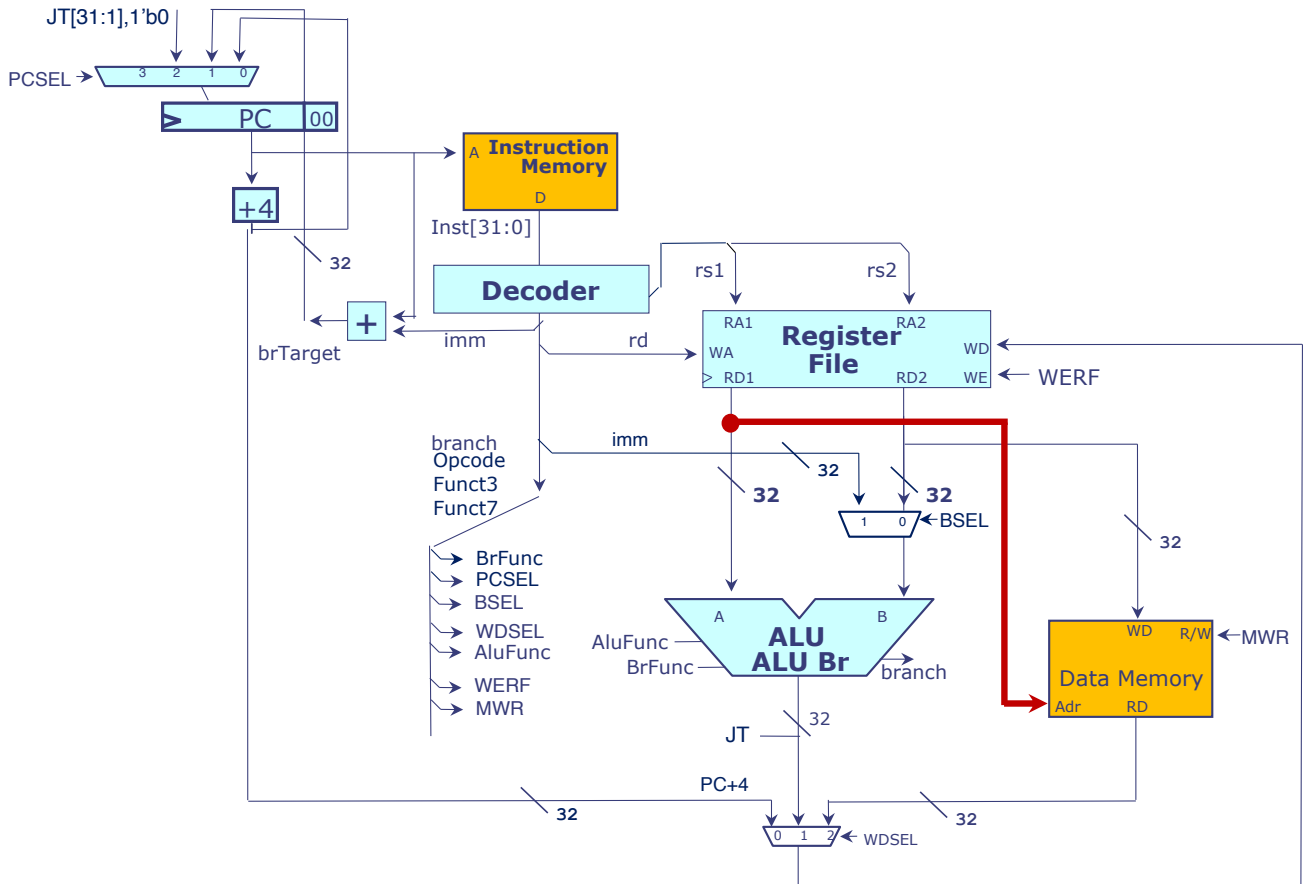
JT[31:1],1'b0

PCSEL

3 2 1 0

PC 00

Instruction Memory

A

D

Inst[31:0]

+4

32

Decoder

rs1

rs2

RA1

RA2

Register File

WA

WD

RD1

RD2

WE

WERF

rd

imm

+

brTarget

branch

Opcode

Funct3

Funct7

imm

32

32

32

1 0

BSEL

32

BrFunc

PCSEL

BSEL

WDSEL

AluFunc

WERF

MWR

A

B

ALU

ALU Br

AluFunc

BrFunc

branch

WD

R/W

MWR

Data Memory

Adr

RD

32

JT

PC+4

32

32

0 1 2

WDSEL